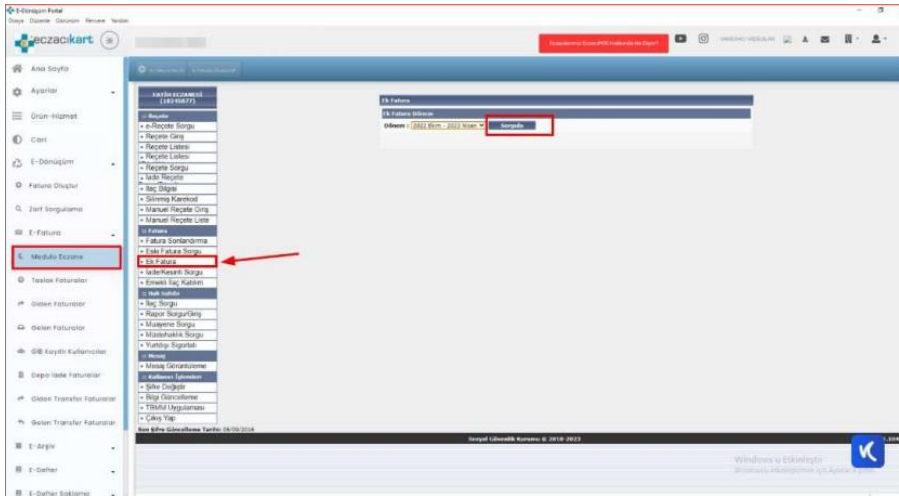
E-Dönüşüm Portal
Dosya Düzenle Görünüm Yenile Yardım

eczacıkart

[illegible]

Ana Sayfa
Ayarlar
Ürün-Hizmet
Cari
E-Dönüşüm
Fatura Oluştur
Zarf Sorgulama
E-Fatura
Medula Eczane
Taslak Faturalar
Giden Faturalar
Gelen Faturalar
GİB Kayıtlı Kullanıcılar
Depo İade Faturaları
Giden Transfer Faturaları
Gelen Transfer Faturaları
E-Arşiv
E-Defter
E-Defter Saklama

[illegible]

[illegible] ECZANESİ
([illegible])

Reçete
e-Reçete Sorgu
Reçete Giriş
Reçete Listesi
Reçete Listesi
Reçete Sorgu
İade Reçete
İlaç Bilgisi
Silinmiş Karekod
Manuel Reçete Giriş
Manuel Reçete Liste
Fatura
Fatura Sonlandırma
Eski Fatura Sorgu
Ek Fatura
İade/Kesinti Sorgu
Emekli İlaç Katılım
Hak Sahibi
İlaç Sorgu
Rapor Sorgu/Giriş
Muayene Sorgu
Müstehaklık Sorgu
Yurtdışı Sigortalı
Mesaj
Mesaj Görüntüleme
Kullanıcı İşlemleri
Şifre Değiştir
Bilgi Güncelleme
TRMM Uygulaması
Çıkış Yap
Son Şifre Güncelleme Tarihi: 06/09/2014

Ek Fatura
Ek Fatura Dönem
Dönem : 2022 Ekim - 2023 Nisan
Sorgula

Sosyal Güvenlik Kurumu © 2010-2023

Windows'u Etkinleştir
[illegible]